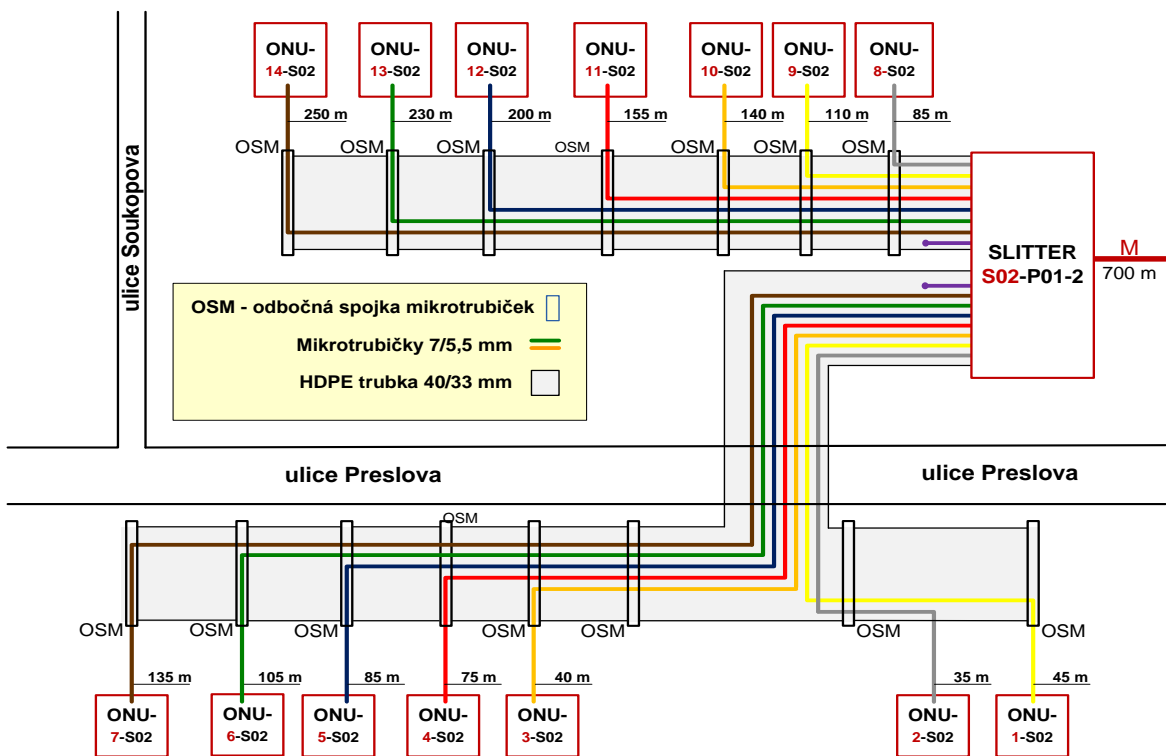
ONU-14-S02
ONU-13-S02
ONU-12-S02
ONU-11-S02
ONU-10-S02
ONU-9-S02
ONU-8-S02

250 m
230 m
200 m
155 m
140 m
110 m
85 m

OSM OSM OSM OSM OSM OSM OSM

ulice Soukopova

SLITTER
S02-P01-2

M
700 m

OSM - odbočná spojka mikrotrubiček
Mikrotrubičky 7/5,5 mm
HDPE trubka 40/33 mm

ulice Preslova
ulice Preslova

OSM

OSM OSM OSM OSM OSM OSM OSM

135 m
105 m
85 m
75 m
40 m
35 m
45 m

ONU-7-S02
ONU-6-S02
ONU-5-S02
ONU-4-S02
ONU-3-S02
ONU-2-S02
ONU-1-S02